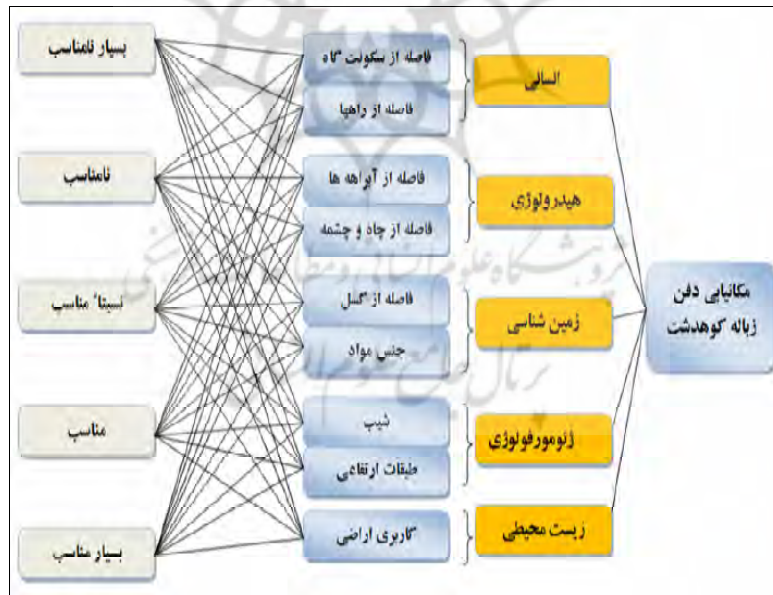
مکانیابی دفن زباله کوهدشت

انسانی
فاصله از سکونتگاه
فاصله از راهها

هیدرولوژی
فاصله از آبراهه ها
فاصله از چاه و چشمه

زمین شناسی
فاصله از گسل
جنس مواد

ژئومورفولوژی
شیب
طبقات ارتفاعی

زیست محیطی
کاربری اراضی

بسیار نامناسب
نامناسب
نسبتاً مناسب
مناسب
بسیار مناسب